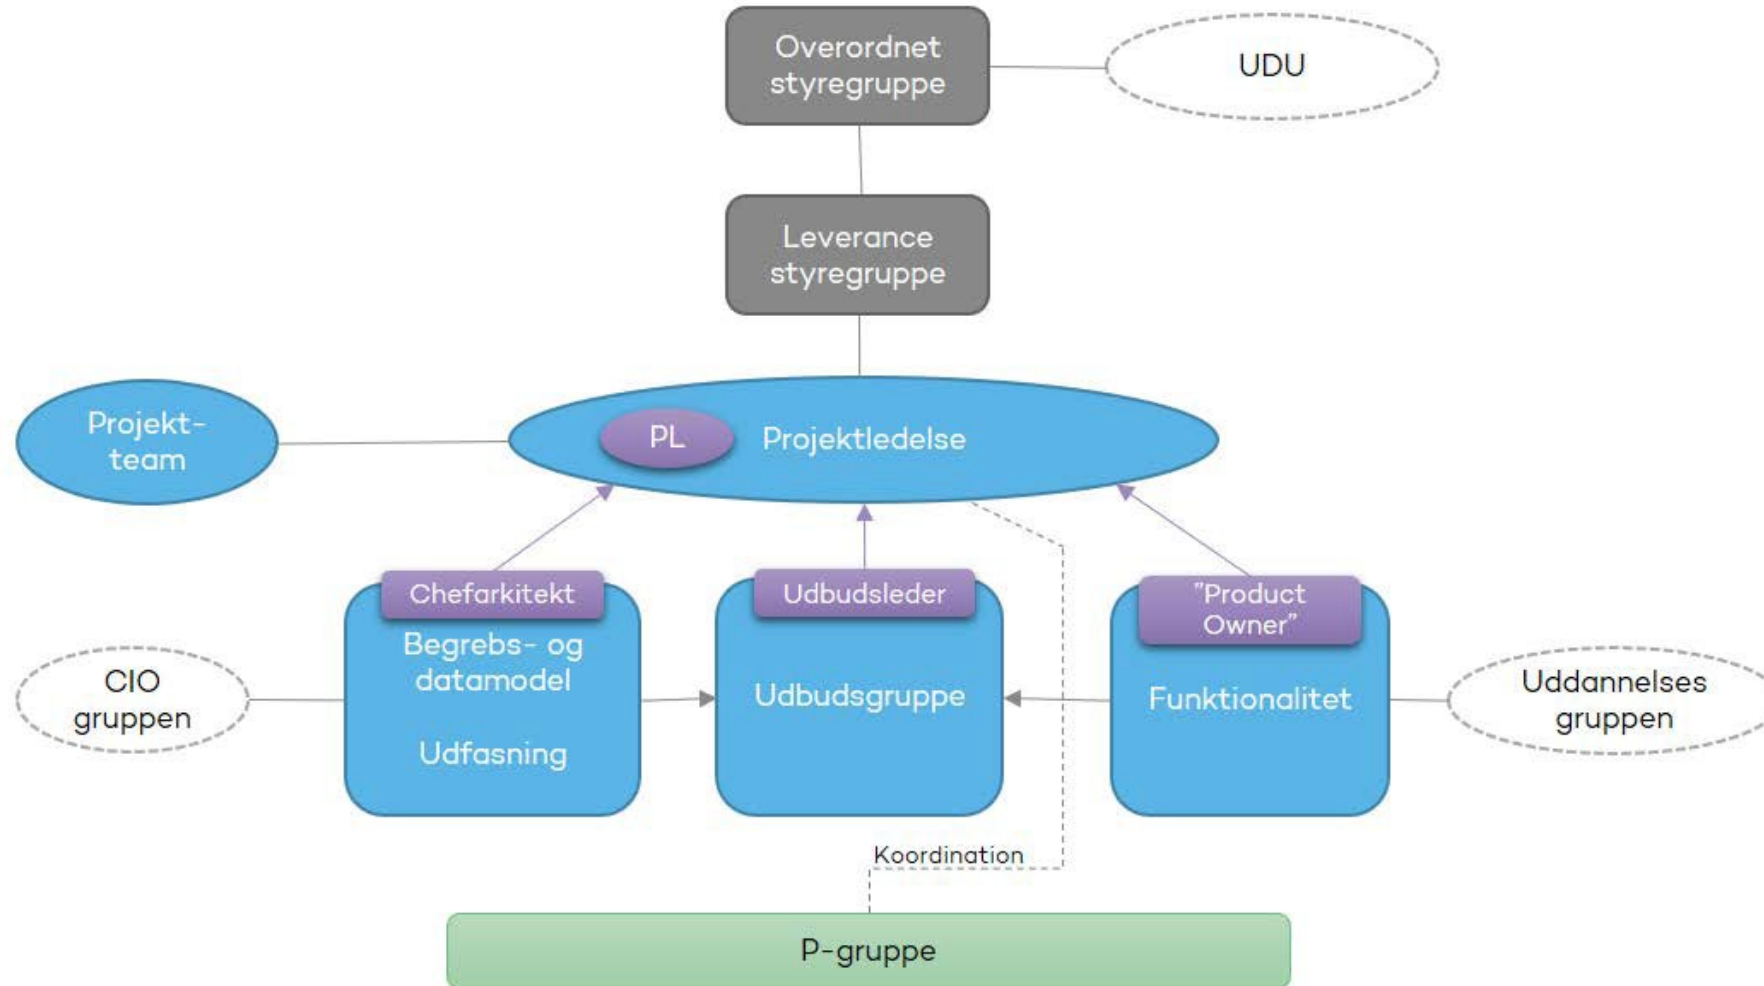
Overordnet styregruppe

UDU

Leverance styregruppe

Projekt-team

PL

Projektledelse

Chefarkitekt

Begrebs- og datamodel

Udfasning

Udbudsleder

Udbudsgruppe

"Product Owner"

Funktionalitet

CIO gruppen

Uddannelses gruppen

Koordination

P-gruppe